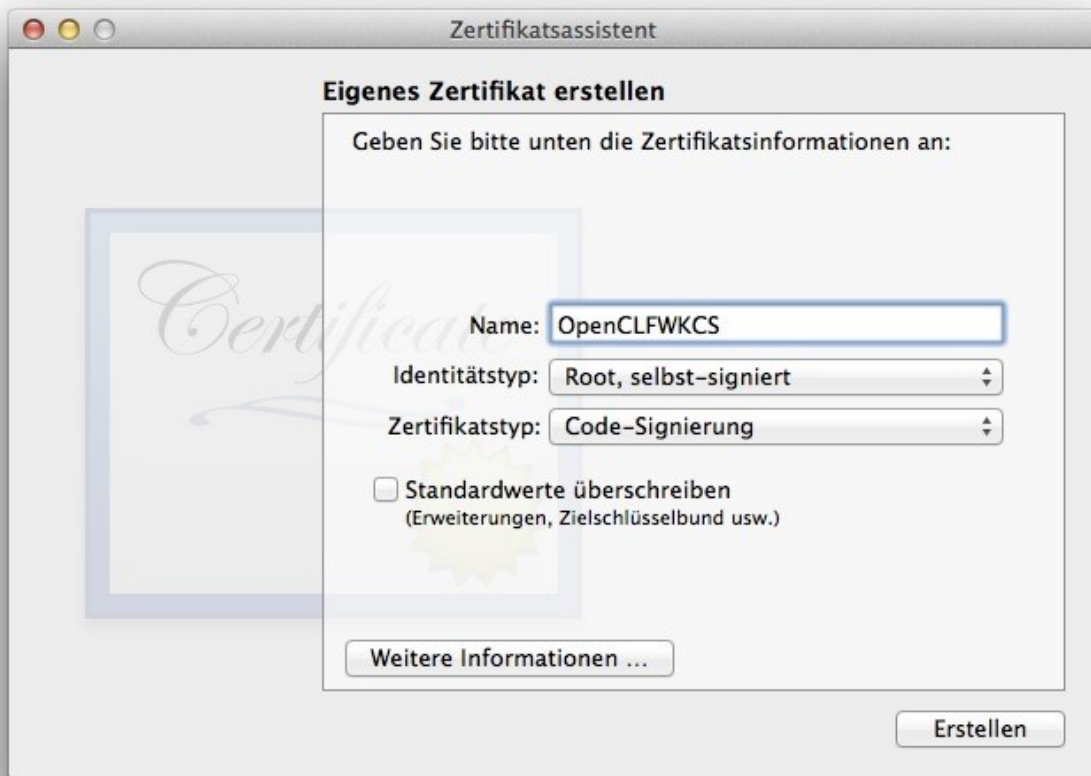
Zertifikatsassistent

Eigenes Zertifikat erstellen

Geben Sie bitte unten die Zertifikatsinformationen an:

Certificate

Name: OpenCLFWKCS

Identitätstyp: Root, selbst-signiert

Zertifikatstyp: Code-Signierung

Standardwerte überschreiben
(Erweiterungen, Zielschlüsselbund usw.)

Weitere Informationen ...

Erstellen